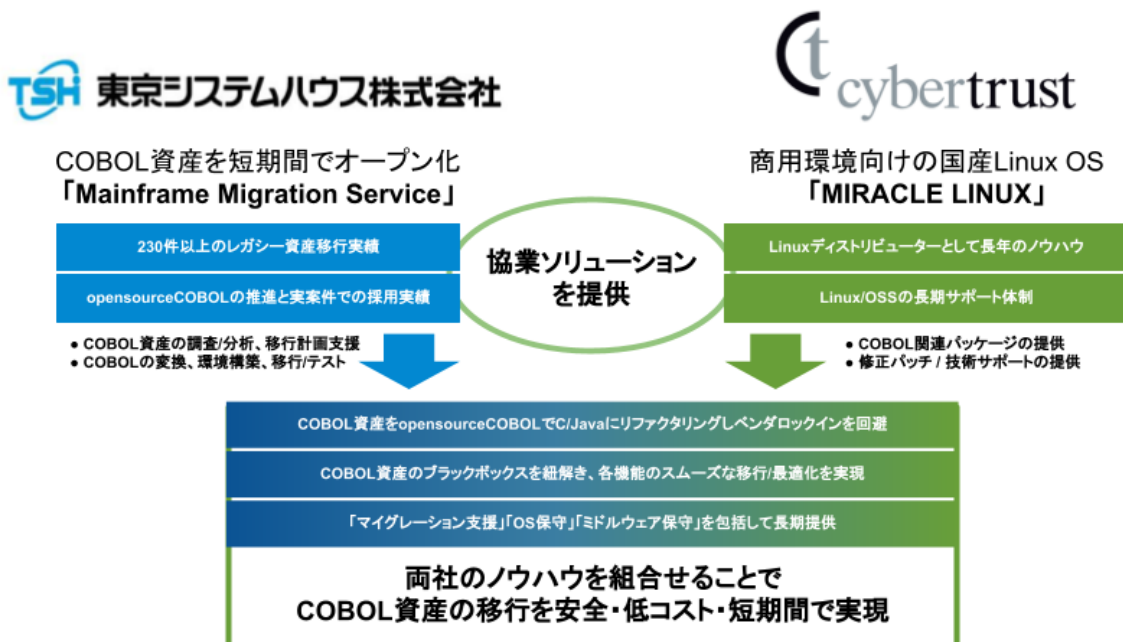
TSH 東京システムハウス株式会社

ct cybertrust

COBOL資産を短期間でオープン化
「Mainframe Migration Service」

230件以上のレガシー資産移行実績

opensourceCOBOLの推進と実案件での採用実績

● COBOL資産の調査/分析、移行計画支援
● COBOLの変換、環境構築、移行/テスト

協業ソリューションを提供

商用環境向けの国産Linux OS
「MIRACLE LINUX」

Linuxディストリビューターとして長年のノウハウ

Linux/OSSの長期サポート体制

● COBOL関連パッケージの提供
● 修正パッチ / 技術サポートの提供

COBOL資産をopensourceCOBOLでC/Javaにリファクタリングしベンダロックインを回避

COBOL資産のブラックボックスを紐解き、各機能のスムーズな移行/最適化を実現

「マイグレーション支援」「OS保守」「ミドルウェア保守」を包括して長期提供

両社のノウハウを組合せることで
COBOL資産の移行を安全・低コスト・短期間で実現